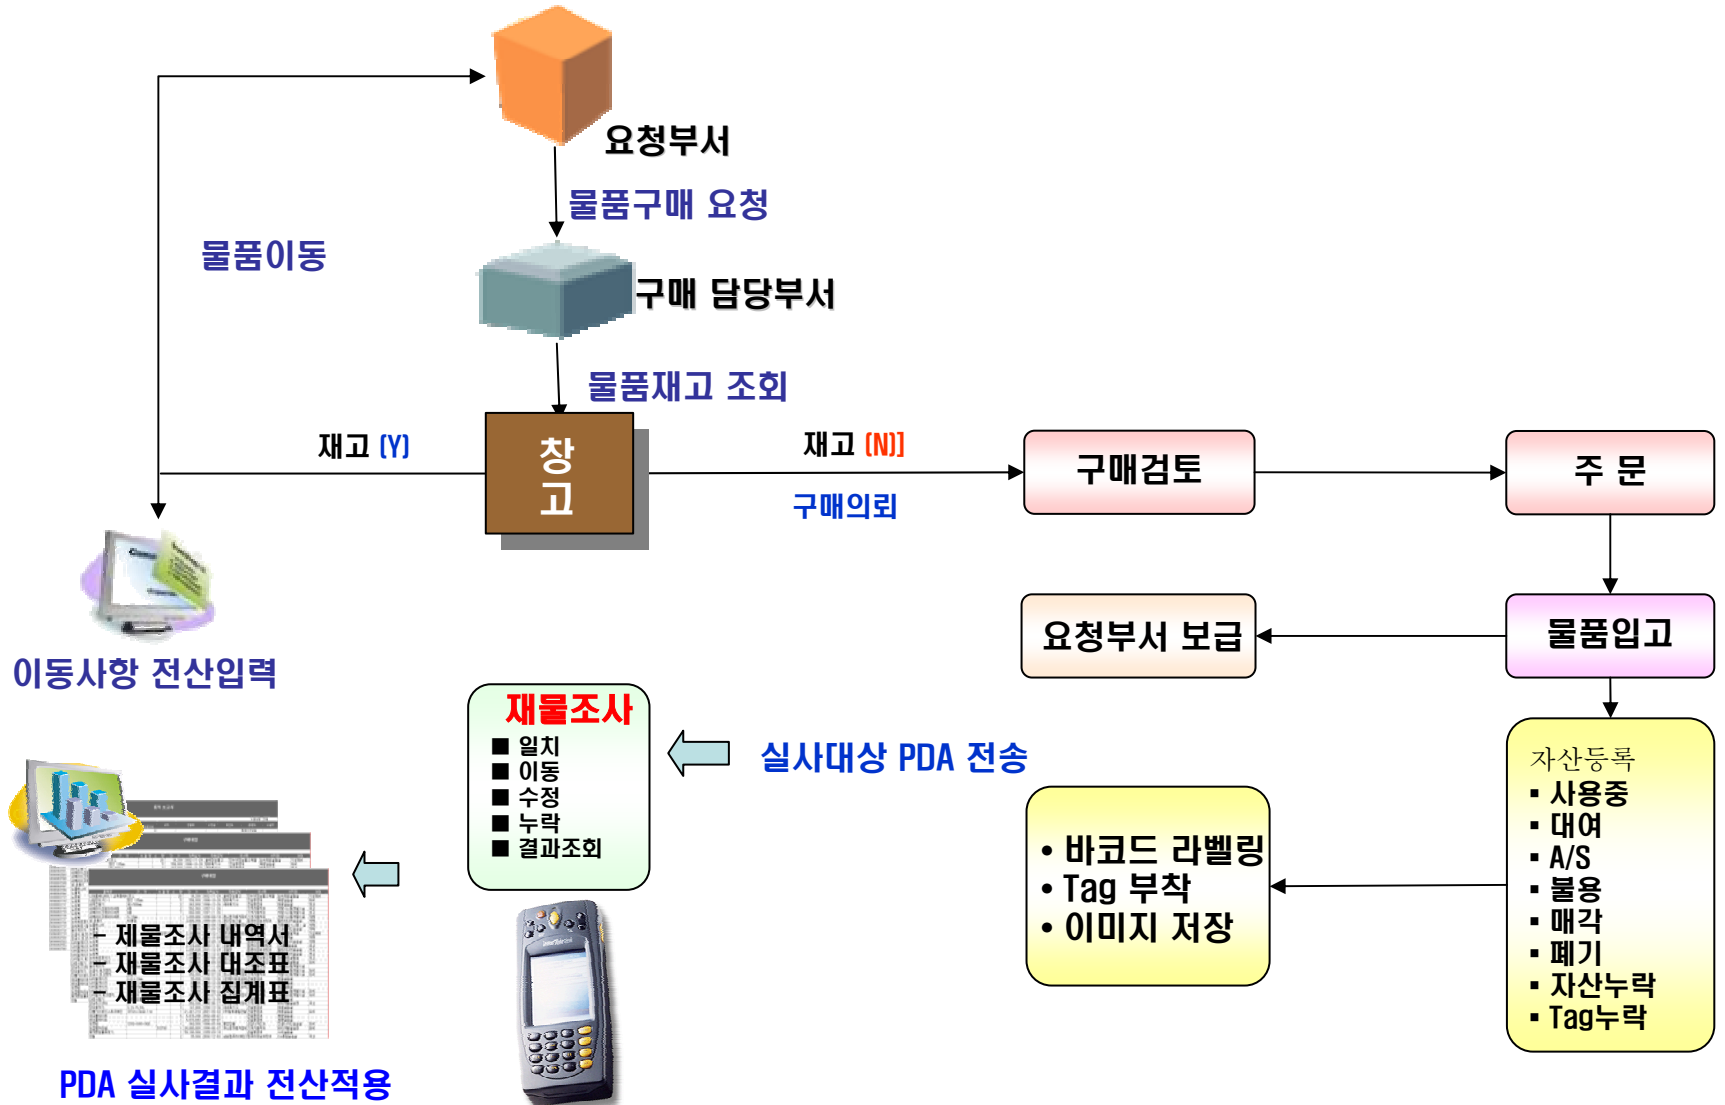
요청부서

물품구매 요청

물품이동

구매 담당부서

물품재고 조회

재고 (Y)

창고

재고 (N)]

구매의뢰

구매검토

주 문

이동사항 전산입력

요청부서 보급

물품입고

재물조사
■ 일치
■ 이동
■ 수정
■ 누락
■ 결과조회

실사대상 PDA 전송

자산등록
▪ 사용중
▪ 대여
▪ A/S
▪ 불용
▪ 매각
▪ 폐기
▪ 자산누락
▪ Tag누락

• 바코드 라벨링
• Tag 부착
• 이미지 저장

- 재물조사 내역서
- 재물조사 대조표
- 재물조사 집계표

PDA 실사결과 전산적용